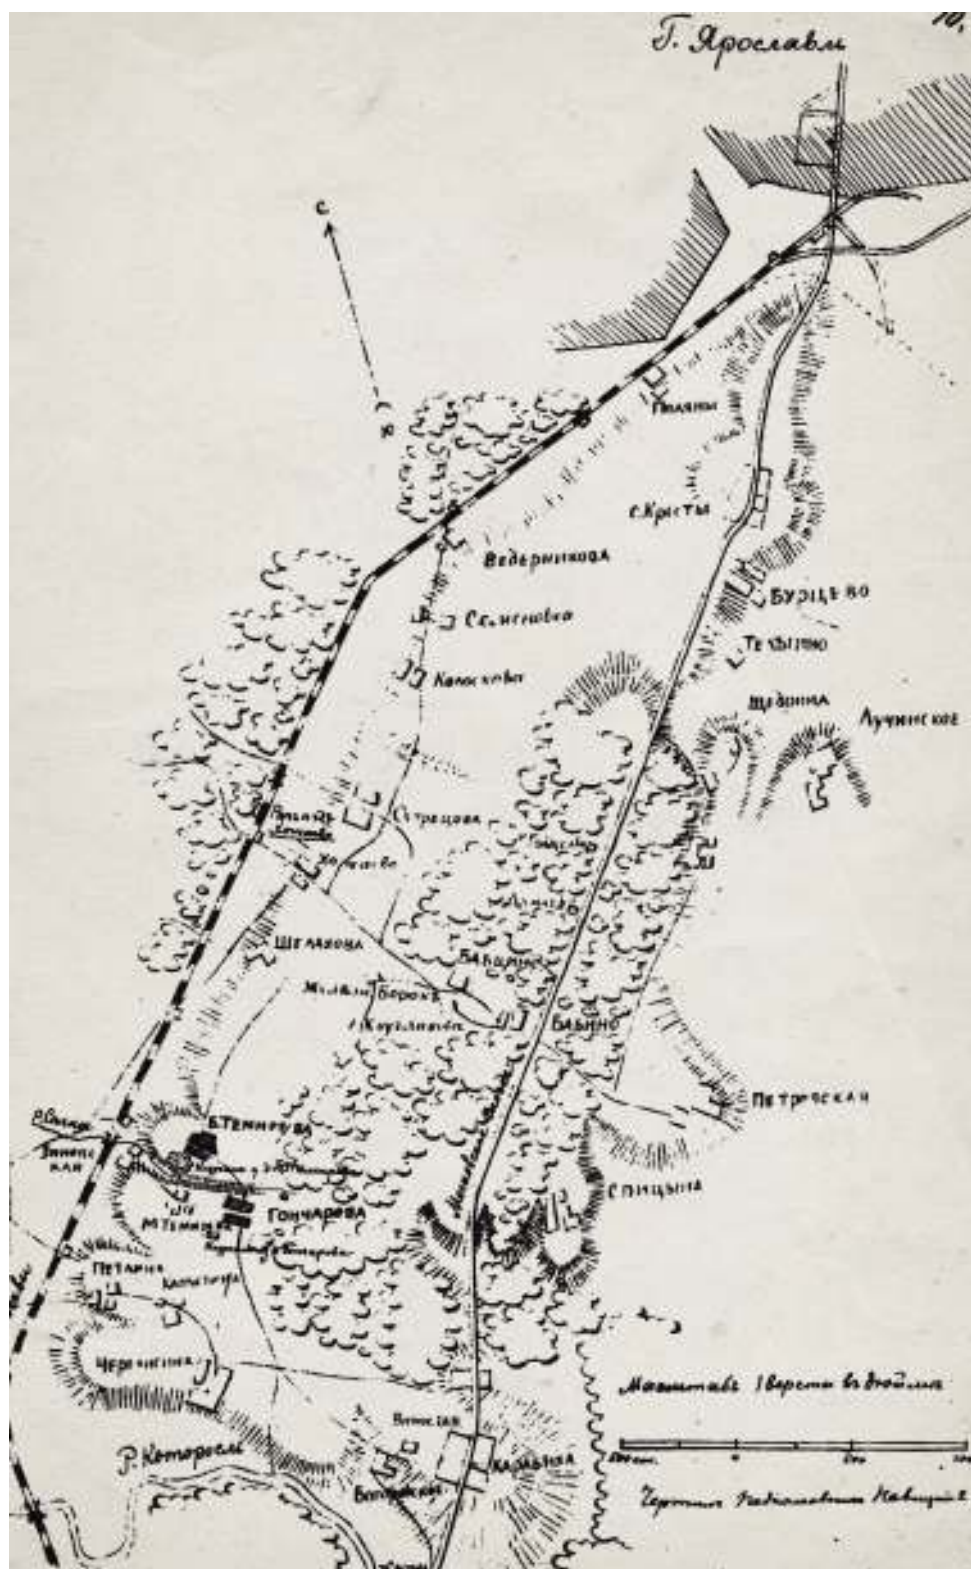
10.

Г. Ярославль

С

Ю

Поляны

с. Кресты

Ведерникова

Селиснова

Колосова

Бурцево

Тенишево

Щедрина

Лучинское

Стрецова

Шгалкова

Бабурина

Малый Борок

Бабино

Петровская

Р. Которосль

Б. Темирева

Гончарова

М. Темирева

Петрина

Черногино

Спицына

Карабиха

Масштабъ 1 версты въ дюймъ

Чертилъ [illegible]